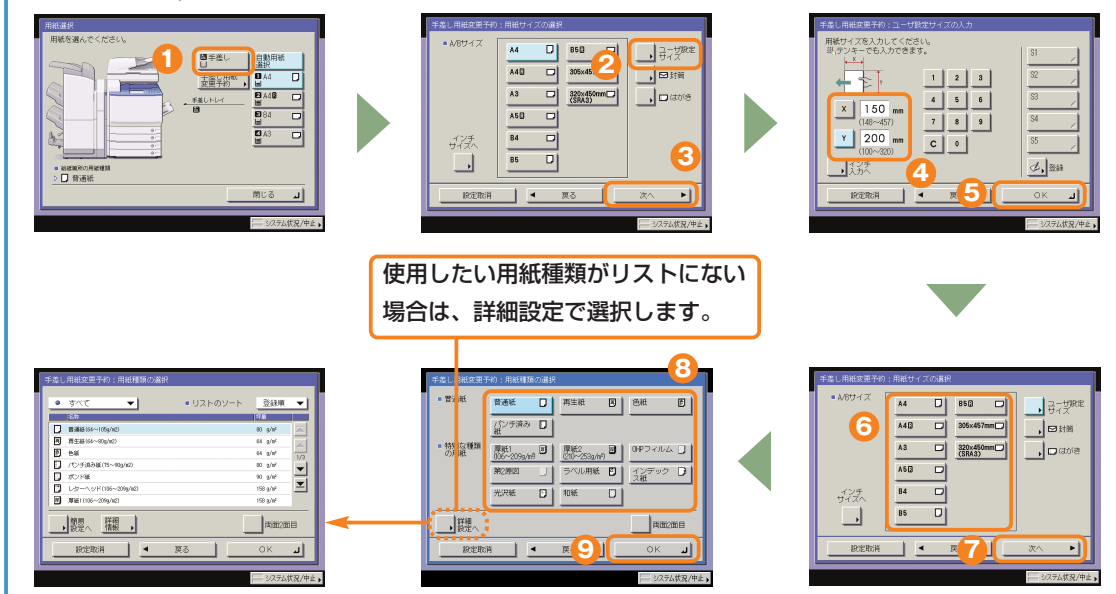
用紙選択
用紙を選んでください。
1
手差し
自動用紙選択
手差し用紙変更予約
A4
手差しトレイ
B4
A3
給紙箇所の用紙種類
普通紙
閉じる
システム状況/中止

手差し用紙変更予約：用紙サイズの選択
A/Bサイズ
A4
B5
A4
305x457mm
A3
320x450mm (SRA3)
A5
B4
B5
2
ユーザ設定サイズ
封筒
はがき
インチサイズへ
3
設定取消
戻る
次へ
システム状況/中止

手差し用紙変更予約：ユーザ設定サイズの入力
用紙サイズを入力してください。
テンキーでも入力できます。
X 150 mm (148~457)
Y 200 mm (100~320)
1 2 3
4 5 6
7 8 9
C 0
S1
S2
S3
S4
S5
登録
インチ入力へ
4
5
設定取消
戻る
OK
システム状況/中止

使用したい用紙種類がリストにない場合は、詳細設定で選択します。

手差し用紙変更予約：用紙種類の選択
すべて
リストのソート
登録順
名称
坪量
普通紙(64~105g/m2) 80 g/m²
再生紙(64~80g/m2) 64 g/m²
色紙 64 g/m²
パンチ済み紙(75~80g/m2) 80 g/m²
ボンド紙 90 g/m²
レターヘッド(106~209g/m2) 158 g/m²
厚紙1(106~209g/m2) 158 g/m²
1/3
簡易設定へ
詳細情報
両面/面目
設定取消
戻る
OK
システム状況/中止

手差し用紙変更予約：用紙種類の選択
8
普通紙
普通紙
再生紙
色紙
パンチ済み紙
特殊な種類の用紙
厚紙1 (106~209g/m²)
厚紙2 (210~253g/m²)
OHPフィルム
第2原図
ラベル用紙
インデックス紙
光沢紙
和紙
詳細設定へ
両面/面目
設定取消
戻る
9
OK
システム状況/中止

手差し用紙変更予約：用紙サイズの選択
A/Bサイズ
6
A4
B5
A4
305x457mm
A3
320x450mm (SRA3)
A5
B4
B5
ユーザ設定サイズ
封筒
はがき
インチサイズへ
設定取消
戻る
7
次へ
システム状況/中止